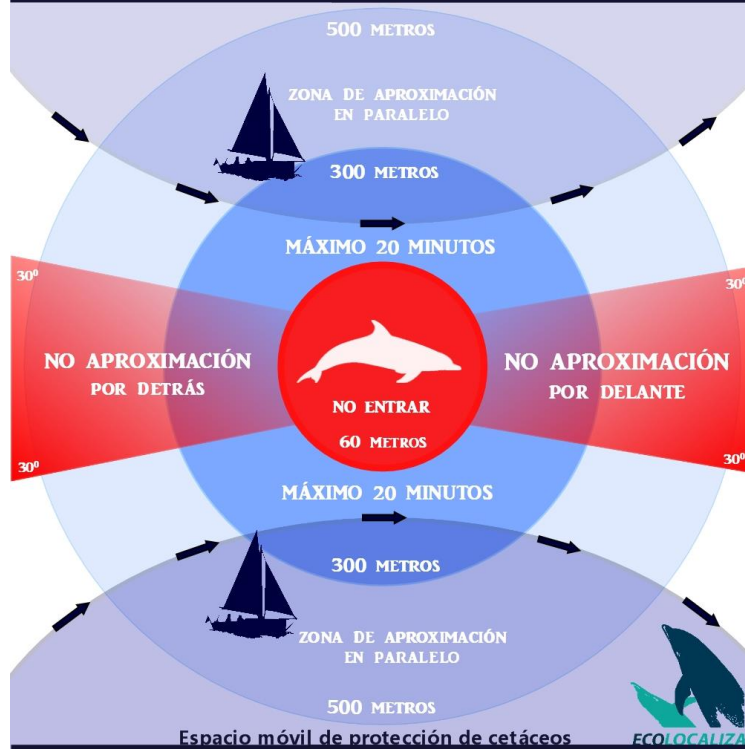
500 METROS

ZONA DE APROXIMACIÓN EN PARALELO

300 METROS

MÁXIMO 20 MINUTOS

$30^0$

$30^0$

NO APROXIMACIÓN POR DETRÁS

NO ENTRAR

60 METROS

NO APROXIMACIÓN POR DELANTE

$30^0$

$30^0$

MÁXIMO 20 MINUTOS

300 METROS

ZONA DE APROXIMACIÓN EN PARALELO

500 METROS

Espacio móvil de protección de cetáceos

ECOLOCALIZA